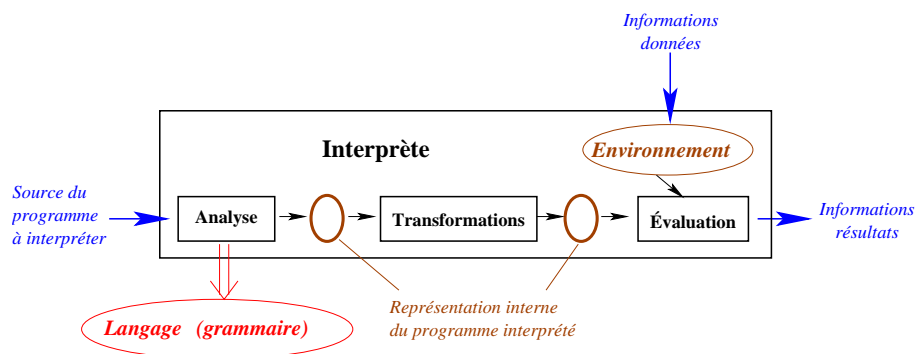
Informations données

Interprète

Environnement

Source du programme à interpréter

Analyse

Transformations

Évaluation

Informations résultats

Langage (grammaire)

Représentation interne du programme interprété